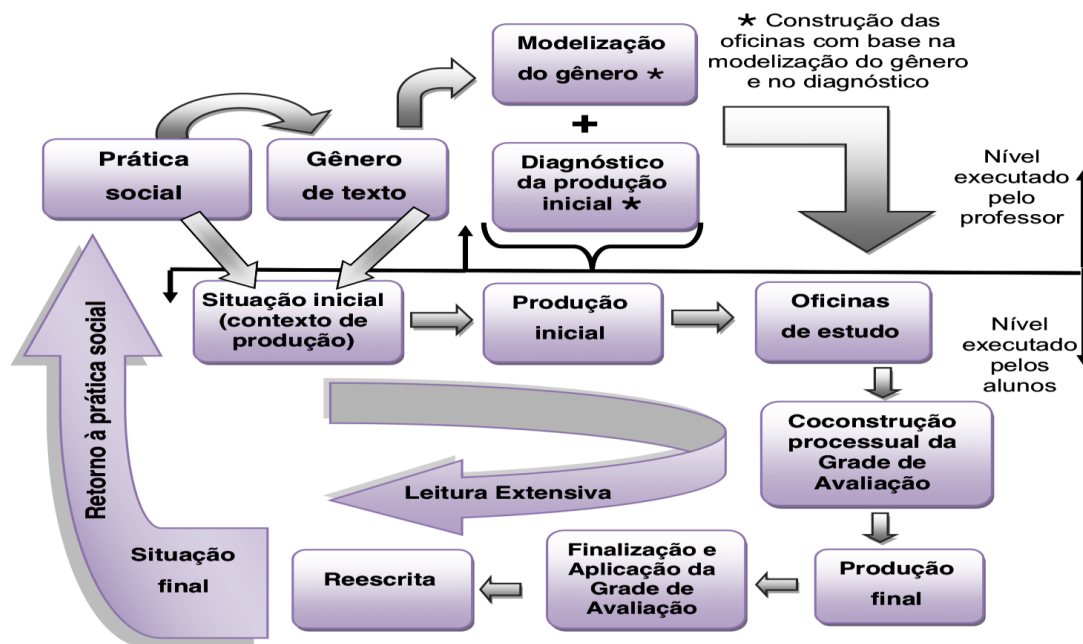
Modelização do gênero *

* Construção das oficinas com base na modelização do gênero e no diagnóstico

Prática social

Gênero de texto

+

Diagnóstico da produção inicial *

Nível executado pelo professor

Situação inicial (contexto de produção)

Produção inicial

Oficinas de estudo

Nível executado pelos alunos

Retorno à prática social

Coconstrução processual da Grade de Avaliação

Leitura Extensiva

Situação final

Reescrita

Finalização e Aplicação da Grade de Avaliação

Produção final